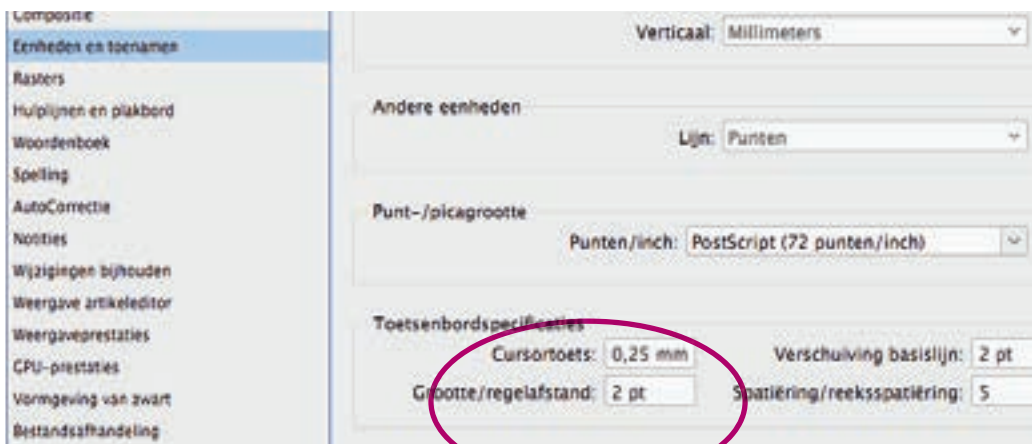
Compositie
Eenheden en toenamen
Rasters
Hulplijnen en plakbord
Woordenboek
Spelling
AutoCorrectie
Notities
Wijzigingen bijhouden
Weergave artikeleditor
Weergaveprestaties
CPU-prestaties
Vormgeving van zwart
Bestandsafhandeling

Verticaal: Millimeters

Andere eenheden
Lijn: Punten

Punt-/picagrootte
Punten/inch: PostScript (72 punten/inch)

Toetsenbordspecificaties
Cursortoets: 0,25 mm
Verschuiving basislijn: 2 pt
Grootte/regelafstand: 2 pt
Spatiëring/reeksspatiëring: 5